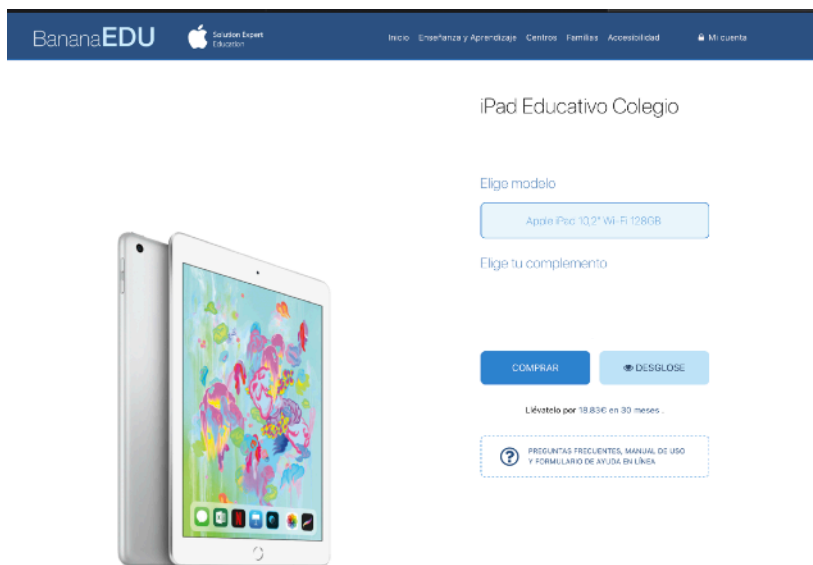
BananaEDU

Solution Expert
Education

Inicio Enseñanza y Aprendizaje Centros Familias Accesibilidad

Mi cuenta

iPad Educativo Colegio

Elige modelo

Apple iPad 10,2" Wi-Fi 128GB

Elige tu complemento

COMPRAR

DESGLOSE

Llévatelo por 18.83€ en 30 meses .

PREGUNTAS FRECUENTES, MANUAL DE USO Y FORMULARIO DE AYUDA EN LÍNEA